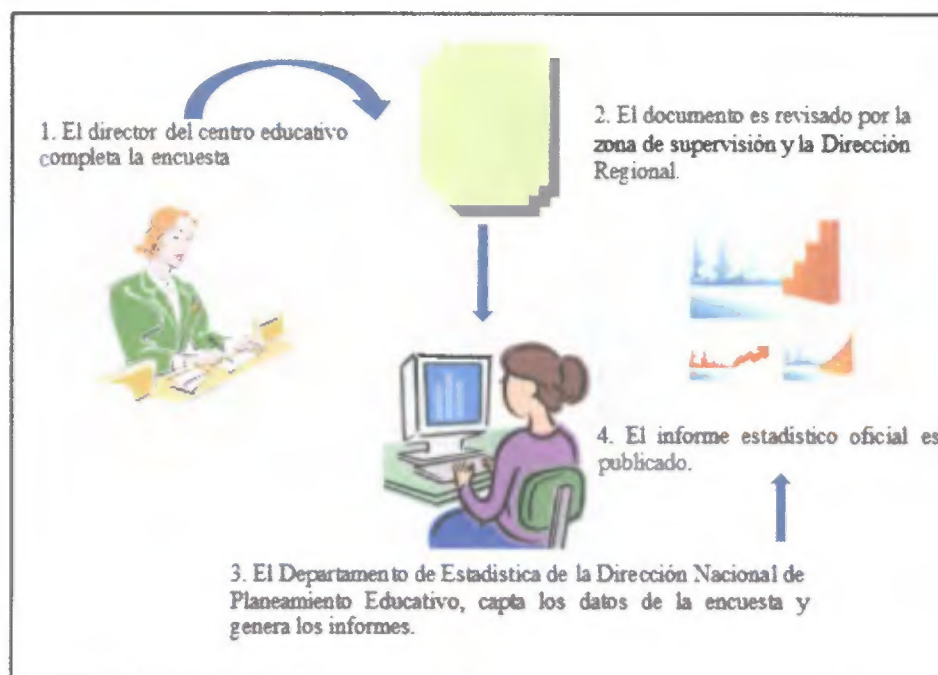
1. El director del centro educativo completa la encuesta

2. El documento es revisado por la zona de supervisión y la Dirección Regional.

4. El informe estadístico oficial es publicado.

3. El Departamento de Estadística de la Dirección Nacional de Planeamiento Educativo, capta los datos de la encuesta y genera los informes.